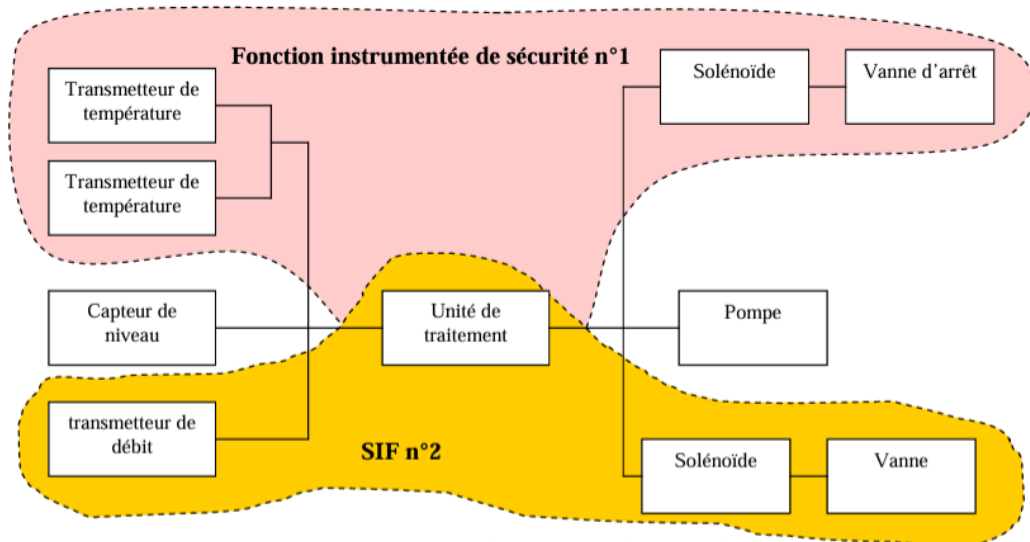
Fonction instrumentée de sécurité n°1

Transmetteur de température

Transmetteur de température

Solénoïde

Vanne d'arrêt

Capteur de niveau

Unité de traitement

Pompe

transmetteur de débit

SIF n°2

Solénoïde

Vanne